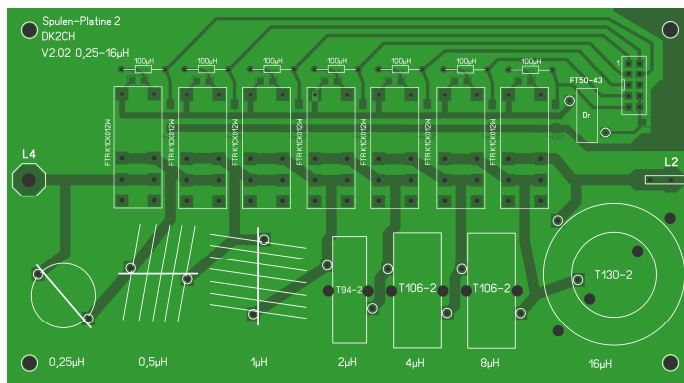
Spulen-Platine 2
DK2CH
V2.02 0,25-16µH

100µH 100µH 100µH 100µH 100µH 100µH 100µH

FTR K1CK012W FTR K1CK012W FTR K1CK012W FTR K1CK012W FTR K1CK012W FTR K1CK012W FTR K1CK012W

FT50-43
Dr
1

L4
L2

T94-2
T106-2
T106-2
T130-2

0,25µH
0,5µH
1µH
2µH
4µH
8µH
16µH